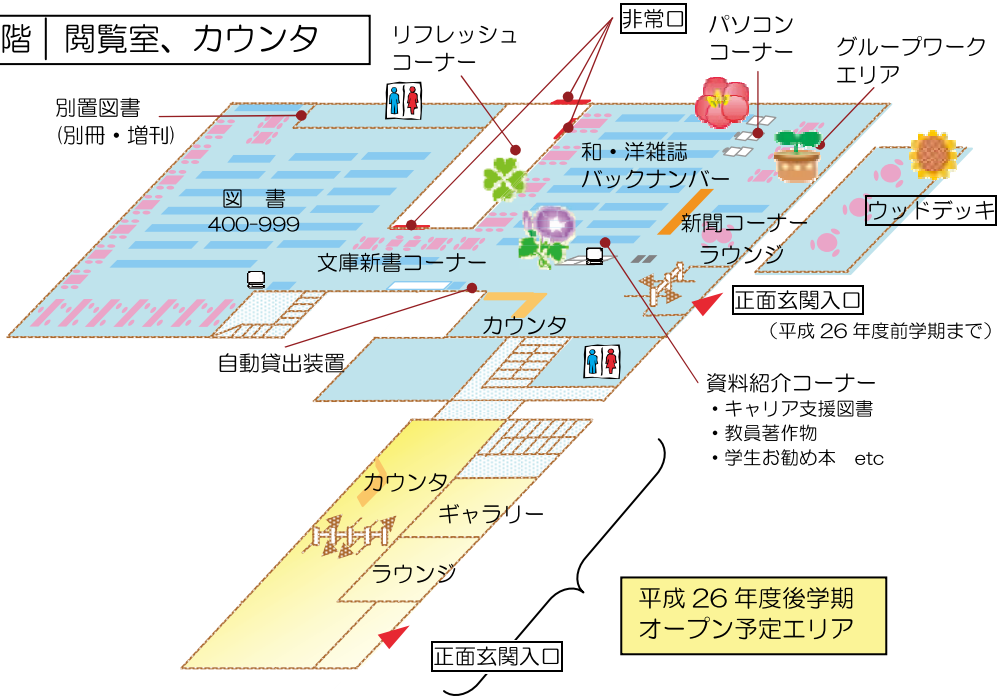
階｜閲覧室、カウンタ

リフレッシュコーナー

非常口

パソコンコーナー

グループワークエリア

別置図書
(別冊・増刊)

和・洋雑誌
バックナンバー

図　書
400-999

ウッドデッキ

新聞コーナー
ラウンジ

文庫新書コーナー

正面玄関入口
（平成 26 年度前学期まで）

カウンタ

自動貸出装置

資料紹介コーナー
・キャリア支援図書
・教員著作物
・学生お勧め本　etc

カウンタ

ギャラリー

ラウンジ

平成 26 年度後学期
オープン予定エリア

正面玄関入口